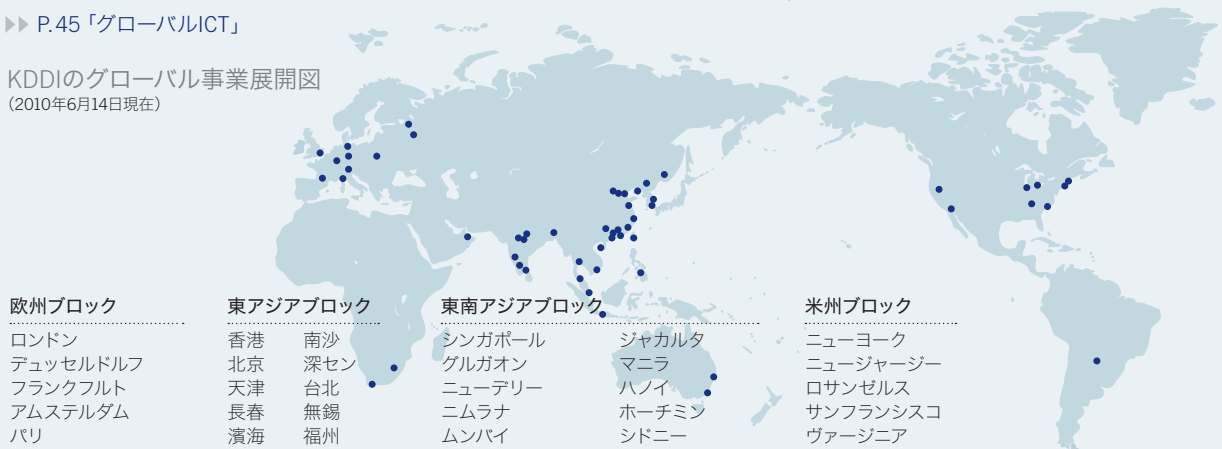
P.45「グローバルICT」

KDDIのグローバル事業展開図
(2010年6月14日現在)

欧州ブロック
ロンドン
デュッセルドルフ
フランクフルト
アムステルダム
パリ

東アジアブロック
香港
北京
天津
長春
濱海
南沙
深セン
台北
無錫
福州

東南アジアブロック
シンガポール
グルガオン
ニューデリー
ニムラナ
ムンバイ
ジャカルタ
マニラ
ハノイ
ホーチミン
シドニー

米州ブロック
ニューヨーク
ニュージャージー
ロサンゼルス
サンフランシスコ
ヴァージニア